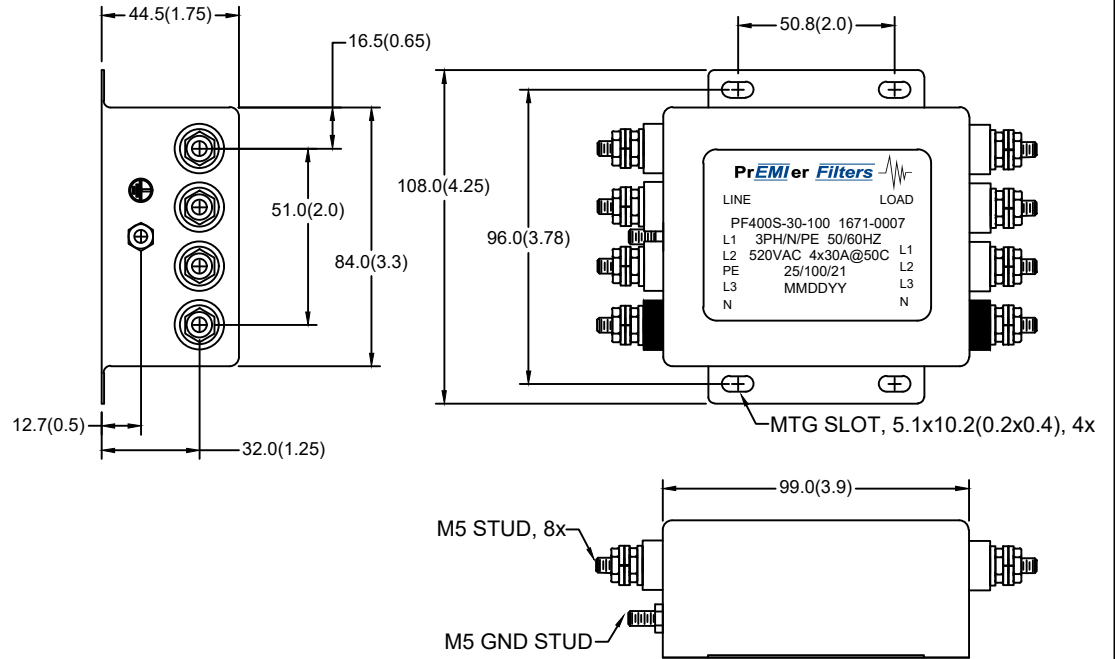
44.5(1.75)

16.5(0.65)

51.0(2.0)

84.0(3.3)

12.7(0.5)

32.0(1.25)

50.8(2.0)

108.0(4.25)

96.0(3.78)

PrEMIer Filters

LINE

LOAD

PF400S-30-100 1671-0007

L1 3PH/N/PE 50/60HZ

L2 520VAC 4x30A@50C

PE 25/100/21

L3 MMDDYY

N

L1

L2

L3

N

MTG SLOT, 5.1x10.2(0.2x0.4), 4x

99.0(3.9)

M5 STUD, 8x

M5 GND STUD